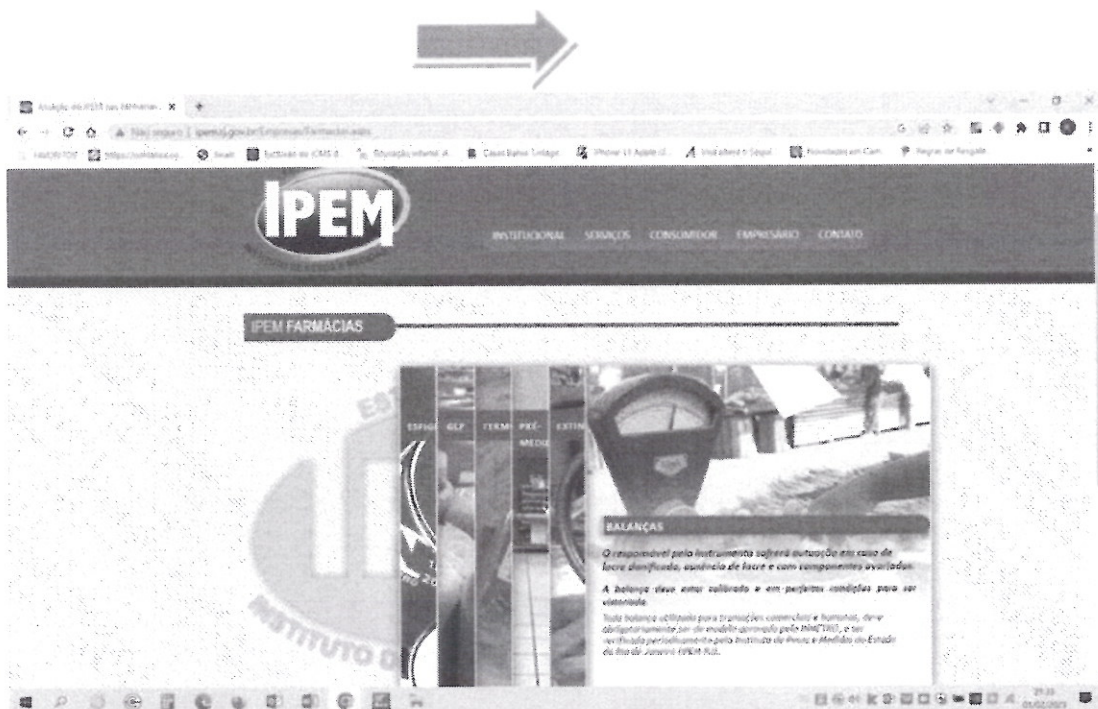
Atuação do IPEM nas Farmácias - X +

Não seguro | ipem.rj.gov.br/Empresas/Farmacias.aspx

IPEM

INSTITUCIONAL SERVIÇOS CONSUMIDOR EMPRESÁRIO CONTATO

IPEM FARMÁCIAS

ESFIG GLP TERM PRÉ-MEDI EXTIN

BALANÇAS

O responsável pelo instrumento sofrerá autuação em caso de lacre danificado, ausência de lacre e com componentes avariados.

A balança deve estar calibrada e em perfeitas condições para ser conservada.

Toda balança utilizada para transações comerciais e humanas, deve obrigatoriamente ser de modelo aprovado pelo INMETRO, e ser verificada periodicamente pelo Instituto de Pesos e Medidas do Estado do Rio de Janeiro (IPEM-RJ).

INSTITUTO D